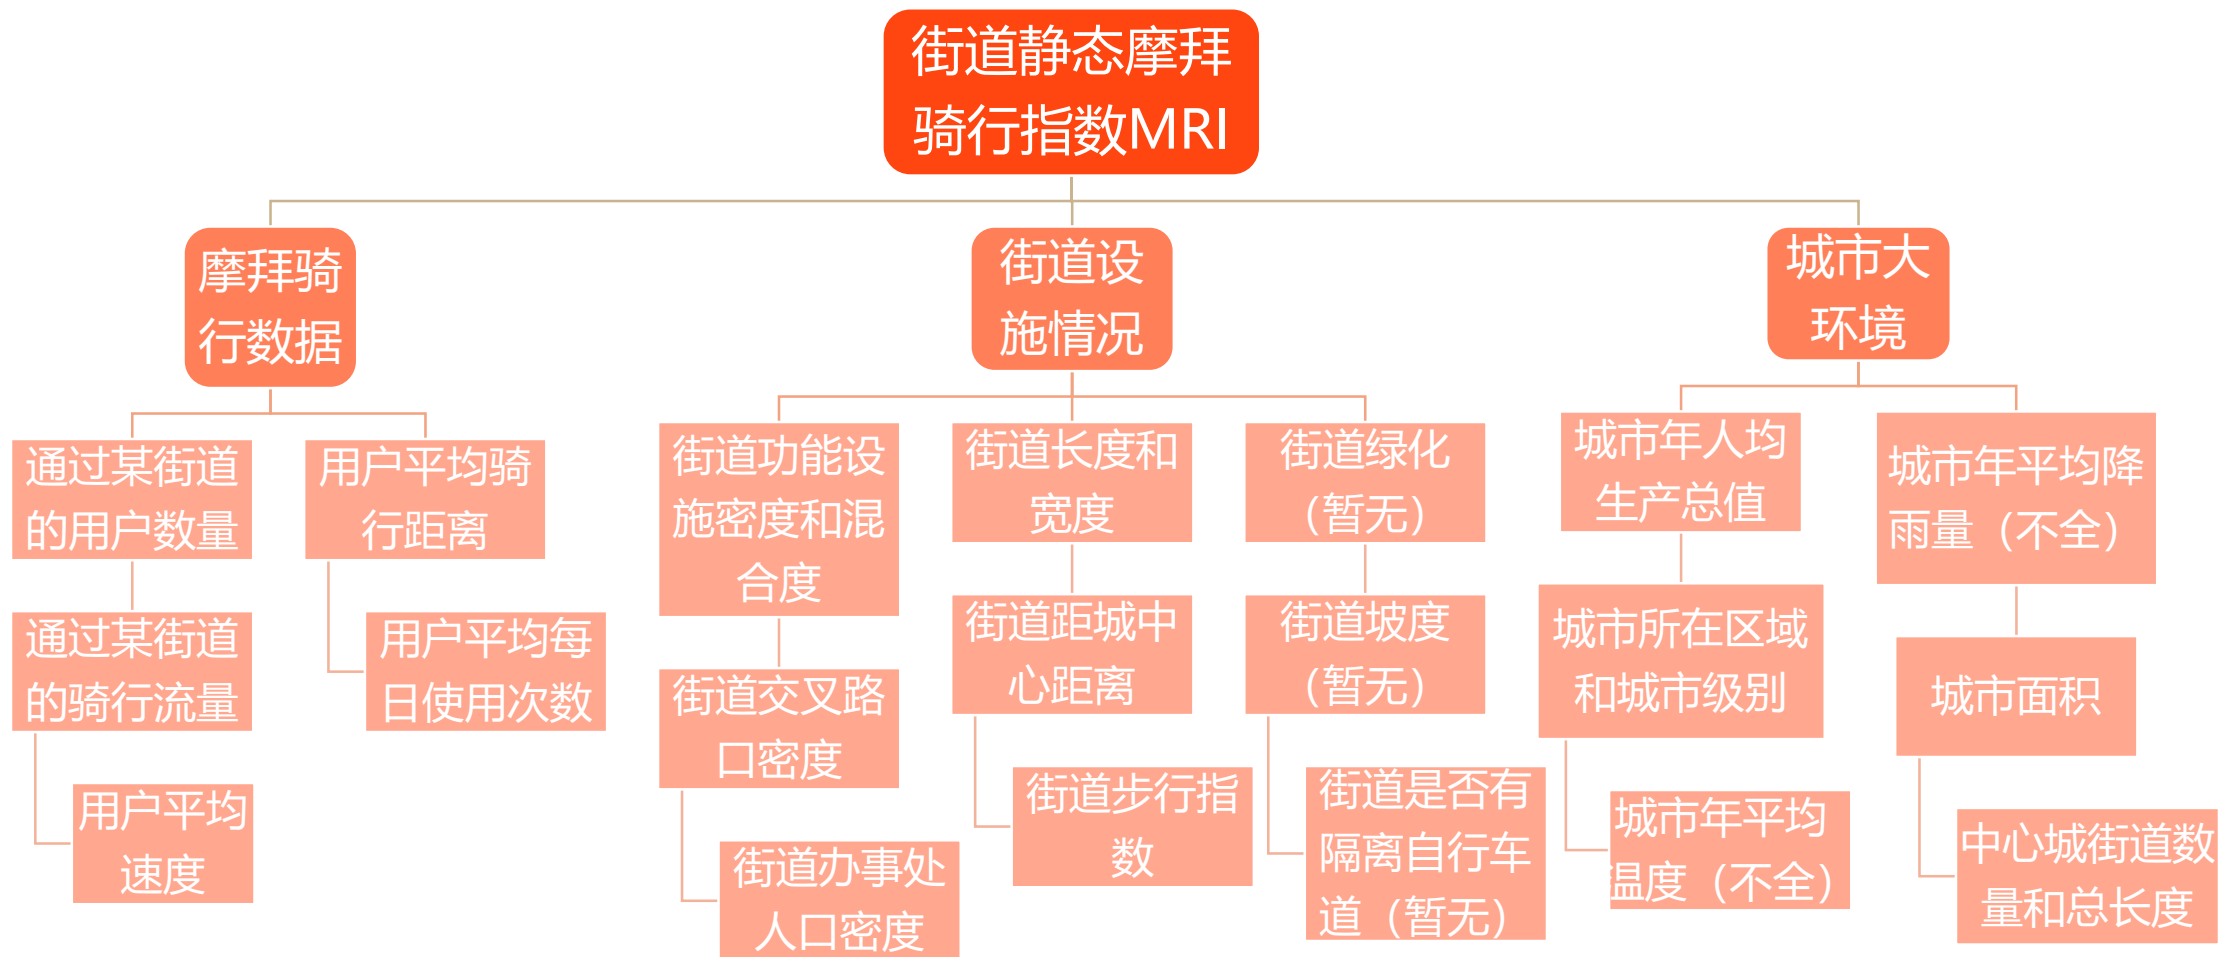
街道静态摩拜骑行指数MRI

摩拜骑行数据

通过某街道的用户数量

通过某街道的骑行流量

用户平均速度

用户平均骑行距离

用户平均每日使用次数

街道设施情况

街道功能设施密度和混合度

街道交叉路口密度

街道办事处人口密度

街道长度和宽度

街道距城中心距离

街道步行指数

街道绿化（暂无）

街道坡度（暂无）

街道是否有隔离自行车道（暂无）

城市大环境

城市年人均生产总值

城市所在区域和城市级别

城市年平均温度（不全）

城市年平均降雨量（不全）

城市面积

中心城街道数量和总长度